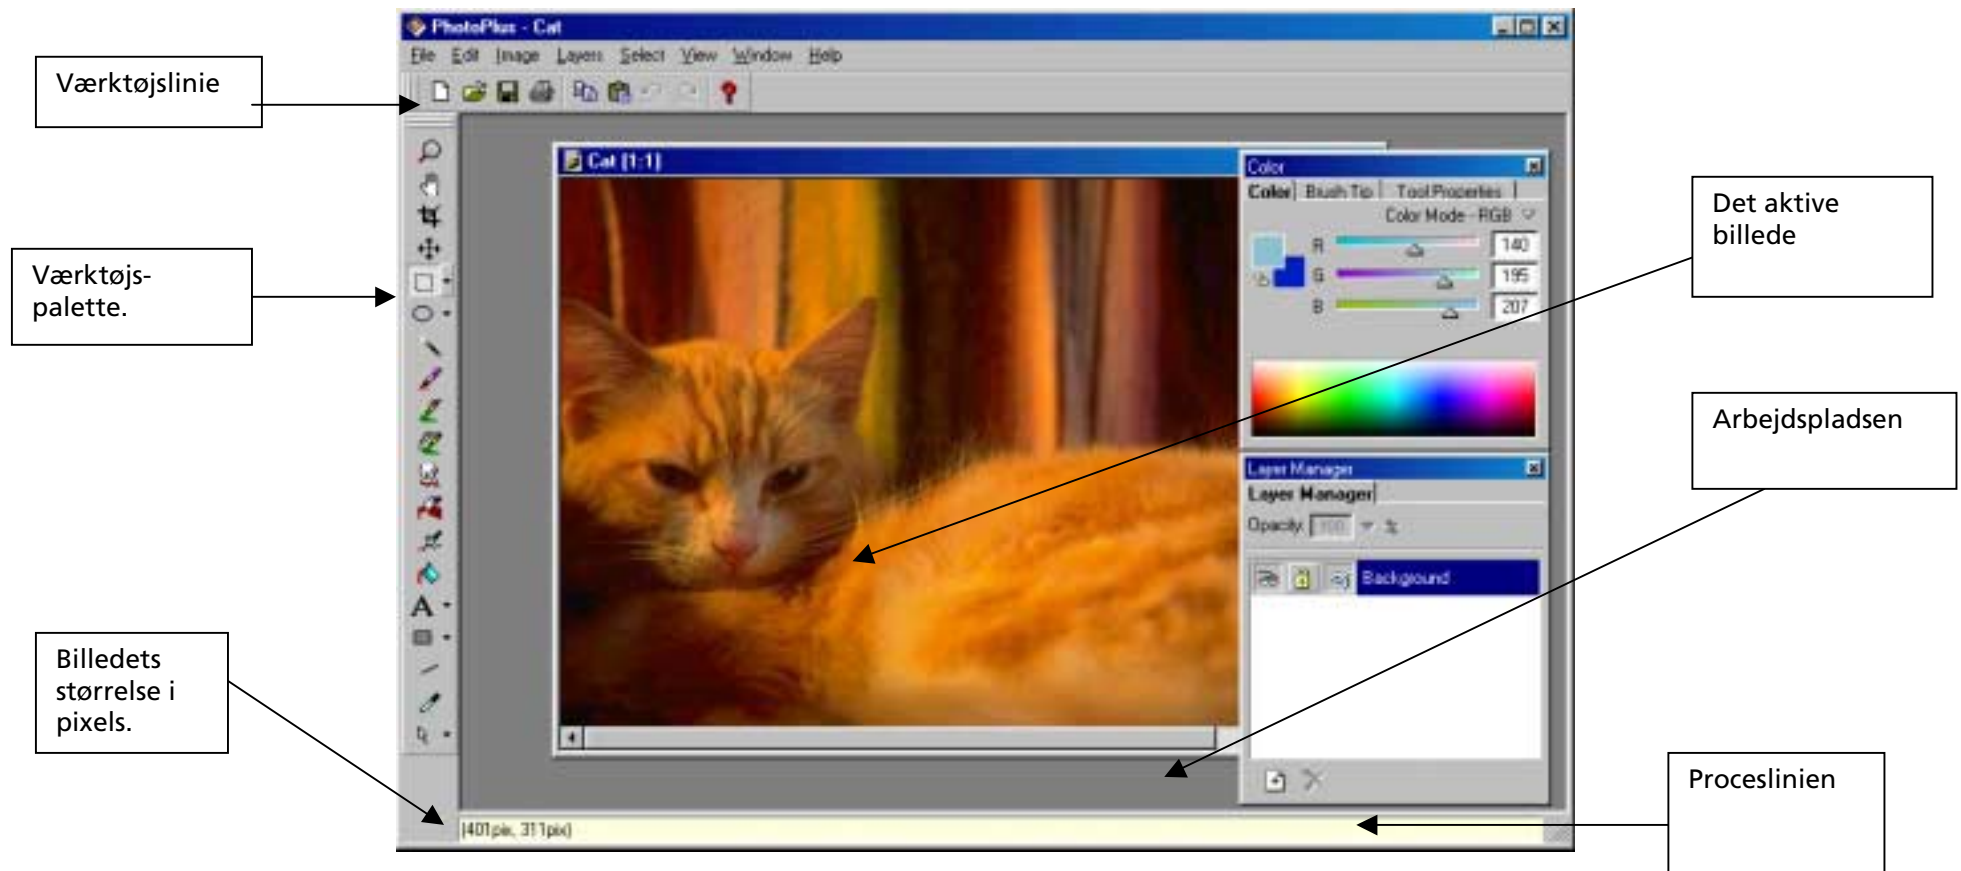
Værktøjslinie

Værktøjs-palette.

Billedets størrelse i pixels.

PhotoPlus - Cat

File Edit Image Layers Select View Window Help

Cat (1:1)

Color

Color Brush Tip Tool Properties

Color Mode - RGB

R 140

G 195

B 207

Layer Manager

Layer Manager

Opacity 100

Background

(401pix, 311pix)

Det aktive billede

Arbejdspladsen

Proceslinien